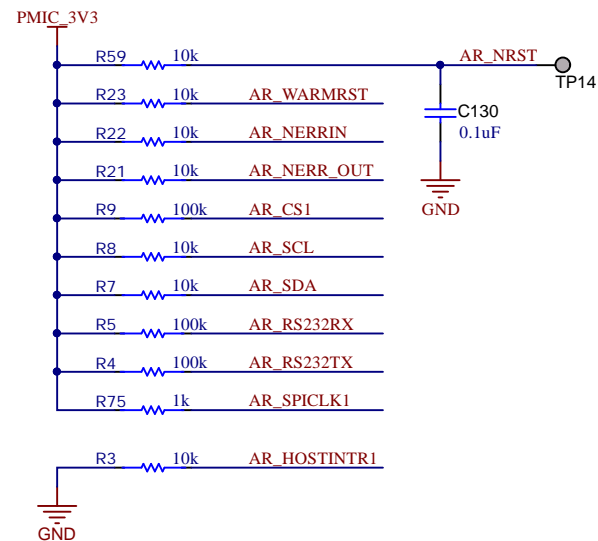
PMIC_3V3

R59 10k AR_NRST TP14

C130 0.1uF

GND

R23 10k AR_WARMRST

R22 10k AR_NERRIN

R21 10k AR_NERR_OUT

R9 100k AR_CS1

R8 10k AR_SCL

R7 10k AR_SDA

R5 100k AR_RS232RX

R4 100k AR_RS232TX

R75 1k AR_SPICLK1

R3 10k AR_HOSTINTR1

GND